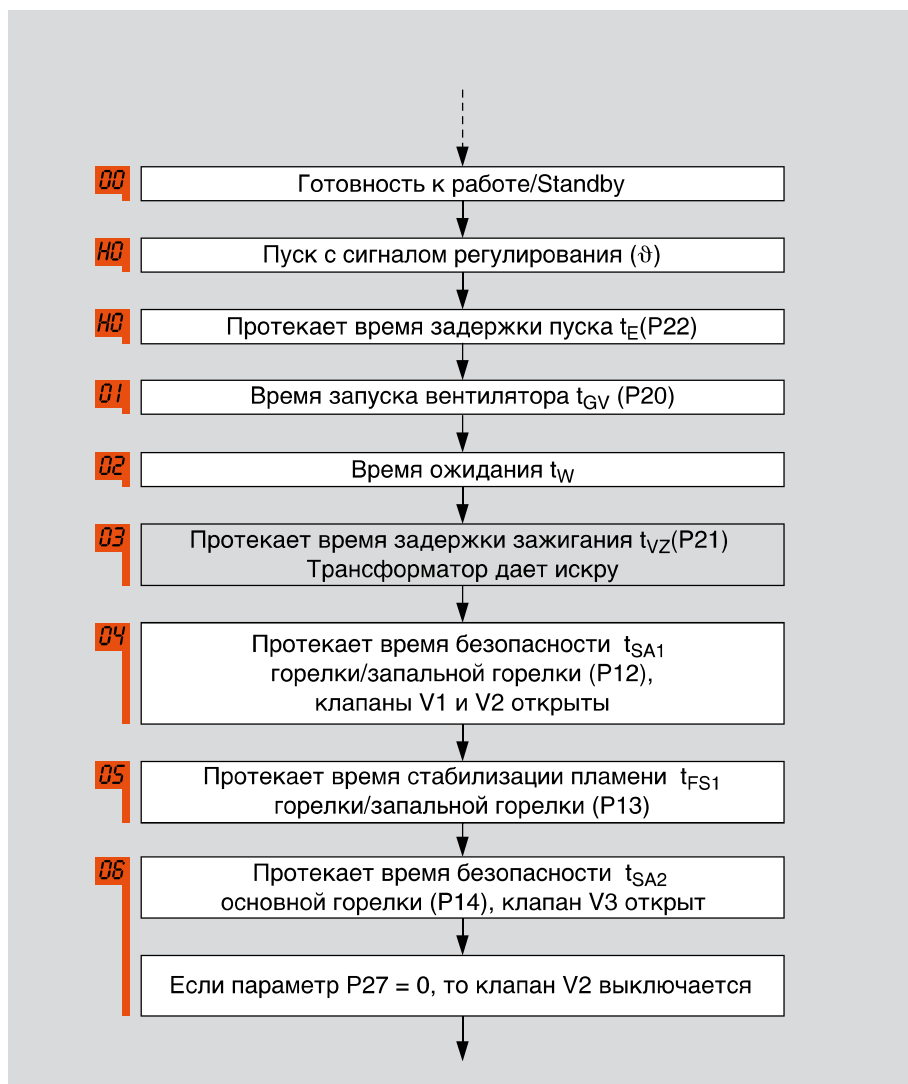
00
Готовность к работе/Standby

H0
Пуск с сигналом регулирования ($\vartheta$)

H0
Протекает время задержки пуска $t_E$(P22)

01
Время запуска вентилятора $t_{GV}$ (P20)

02
Время ожидания $t_W$

03
Протекает время задержки зажигания $t_{VZ}$(P21)
Трансформатор дает искру

04
Протекает время безопасности $t_{SA1}$ горелки/запальной горелки (P12), клапаны V1 и V2 открыты

05
Протекает время стабилизации пламени $t_{FS1}$ горелки/запальной горелки (P13)

06
Протекает время безопасности $t_{SA2}$ основной горелки (P14), клапан V3 открыт

Если параметр P27 = 0, то клапан V2 выключается